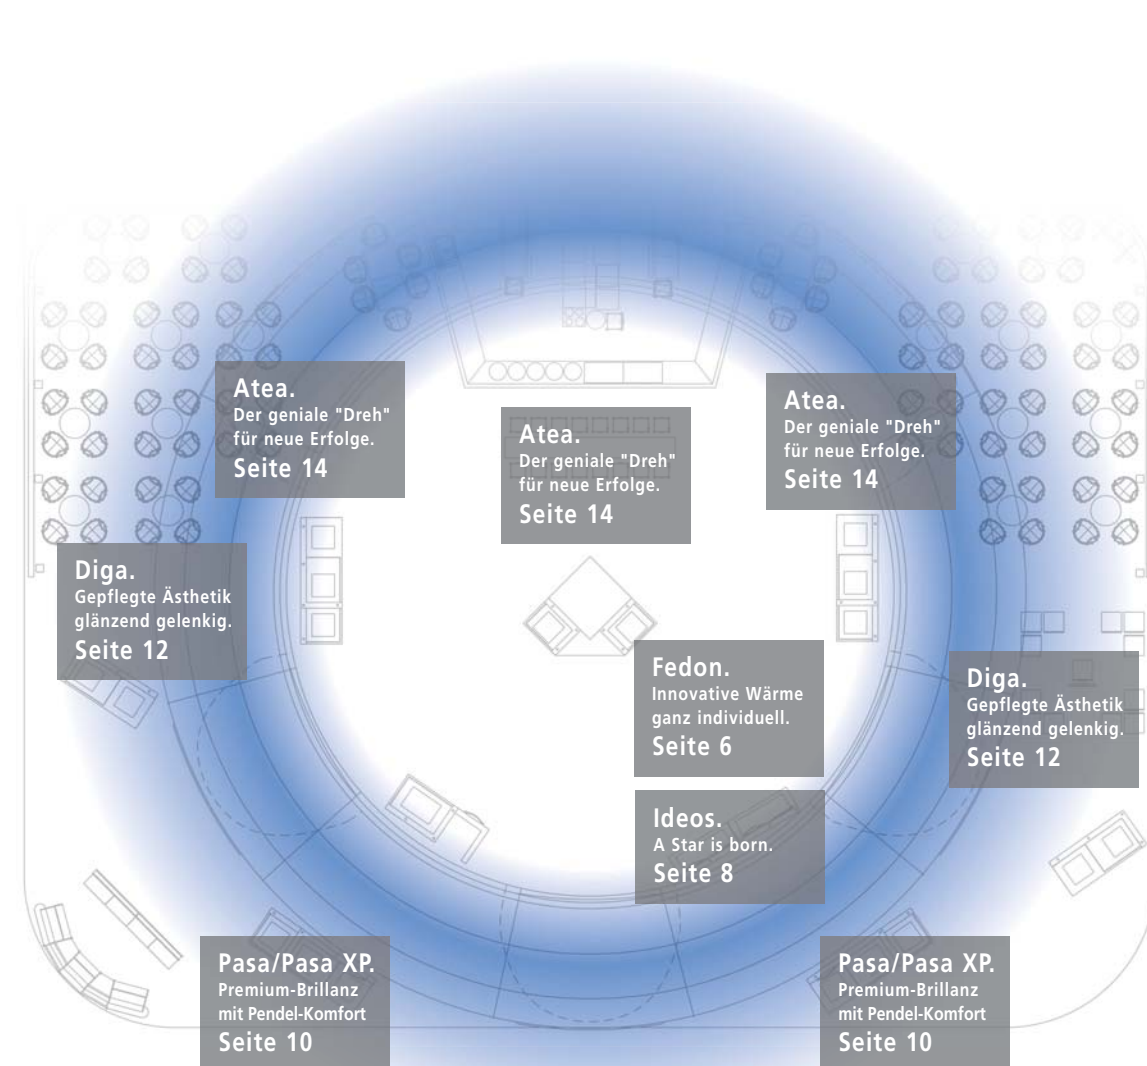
Atea.
Der geniale "Dreh" für neue Erfolge.
Seite 14

Atea.
Der geniale "Dreh" für neue Erfolge.
Seite 14

Atea.
Der geniale "Dreh" für neue Erfolge.
Seite 14

Diga.
Gepflegte Ästhetik glänzend gelenkig.
Seite 12

Fedon.
Innovative Wärme ganz individuell.
Seite 6

Diga.
Gepflegte Ästhetik glänzend gelenkig.
Seite 12

Ideos.
A Star is born.
Seite 8

Pasa/Pasa XP.
Premium-Brillanz mit Pendel-Komfort
Seite 10

Pasa/Pasa XP.
Premium-Brillanz mit Pendel-Komfort
Seite 10